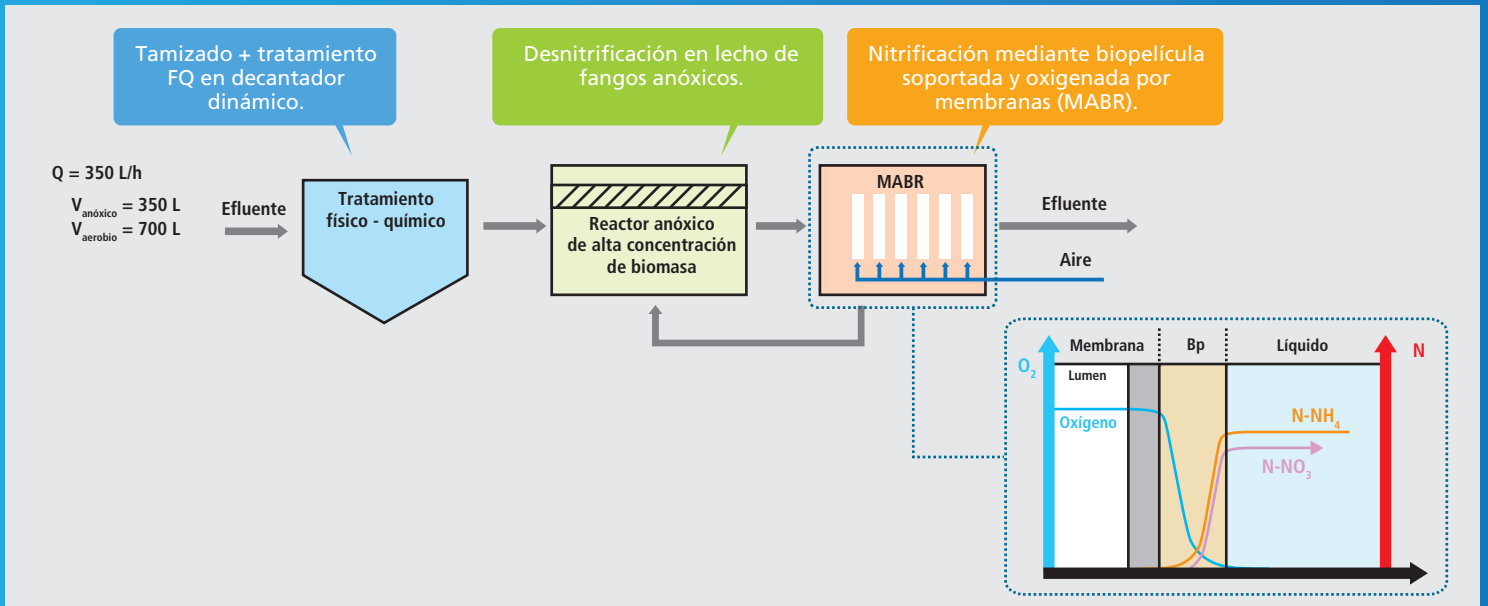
Tamizado + tratamiento FQ en decantador dinámico.

Desnitrificación en lecho de fangos anóxicos.

Nitrificación mediante biopelícula soportada y oxigenada por membranas (MABR).

Q = 350 L/h

$V_{anóxico}$ = 350 L
$V_{aerobio}$ = 700 L

Efluente

Tratamiento físico - químico

Reactor anóxico de alta concentración de biomasa

MABR

Efluente

Aire

$O_2$

Membrana

Bp

Líquido

N

Lumen

Oxígeno

N-$NH_4$

N-$NO_3$